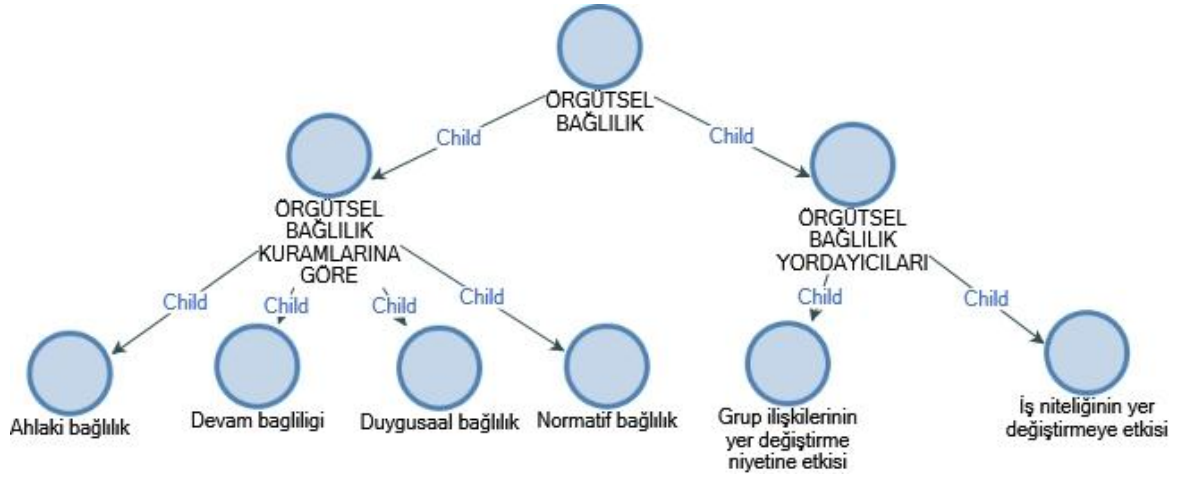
ÖRGÜTSEL BAĞLILIK

Child

Child

ÖRGÜTSEL BAĞLILIK KURAMLARINA GÖRE

ÖRGÜTSEL BAĞLILIK YORDAYICILARI

Child

Child

Child

Child

Child

Child

Ahlaki bağlılık

Devam bagliligi

Duygusaal bağlılık

Normatif bağlılık

Grup ilişkilerinin yer değiştirme niyetine etkisi

İş niteliğinin yer değiştirmeye etkisi